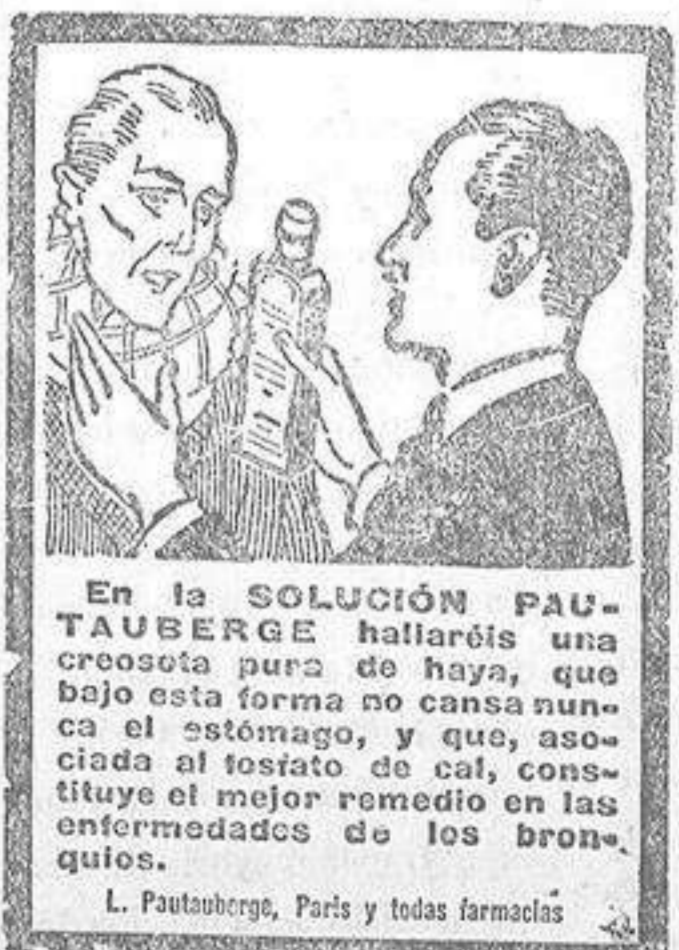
En la SOLUCIÓN PAUTAUBERGE hallaréis una creosota pura de haya, que bajo esta forma no cansa nunca el estómago, y que, asociada al fosfato de cal, constituye el mejor remedio en las enfermedades de los bronquios.

L. Pautauberge, París y todas farmacias